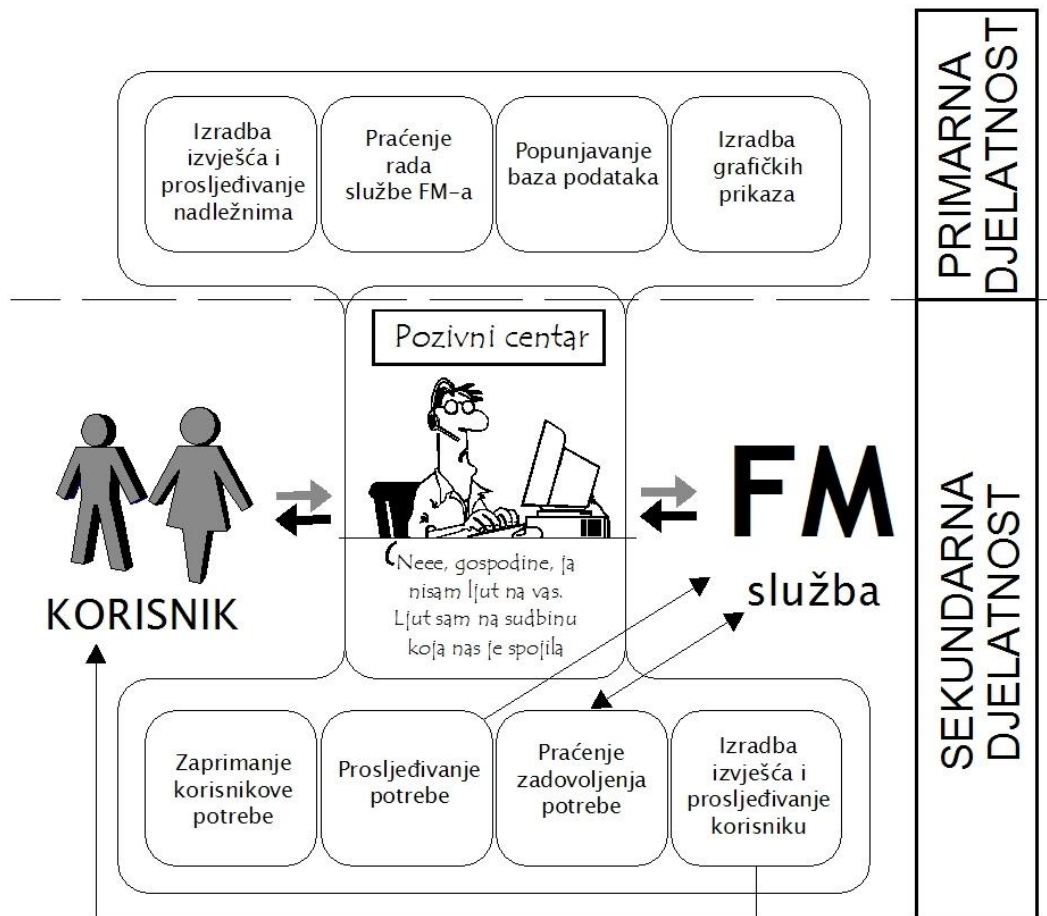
PRIMARNA DJELATNOST

Izradba izvješća i prosljeđivanje nadležnima

Praćenje rada službe FM-a

Popunjavanje baza podataka

Izradba grafičkih prikaza

Pozivni centar

KORISNIK

FM služba

(Neee, gospodine, ja nisam ljut na vas. Ljut sam na sudbinu koja nas je spojila

SEKUNDARNA DJELATNOST

Zaprimanje korisnikove potrebe

Prosljeđivanje potrebe

Praćenje zadovoljenja potrebe

Izradba izvješća i prosljeđivanje korisniku